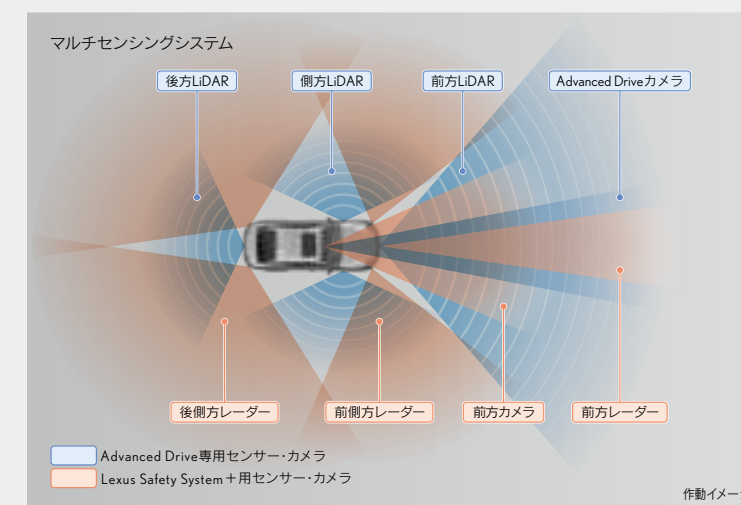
マルチセンシングシステム

後方LiDAR

側方LiDAR

前方LiDAR

Advanced Driveカメラ

後側方レーダー

前側方レーダー

前方カメラ

前方レーダー

Advanced Drive専用センサー・カメラ

Lexus Safety System＋用センサー・カメラ

作動イメー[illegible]